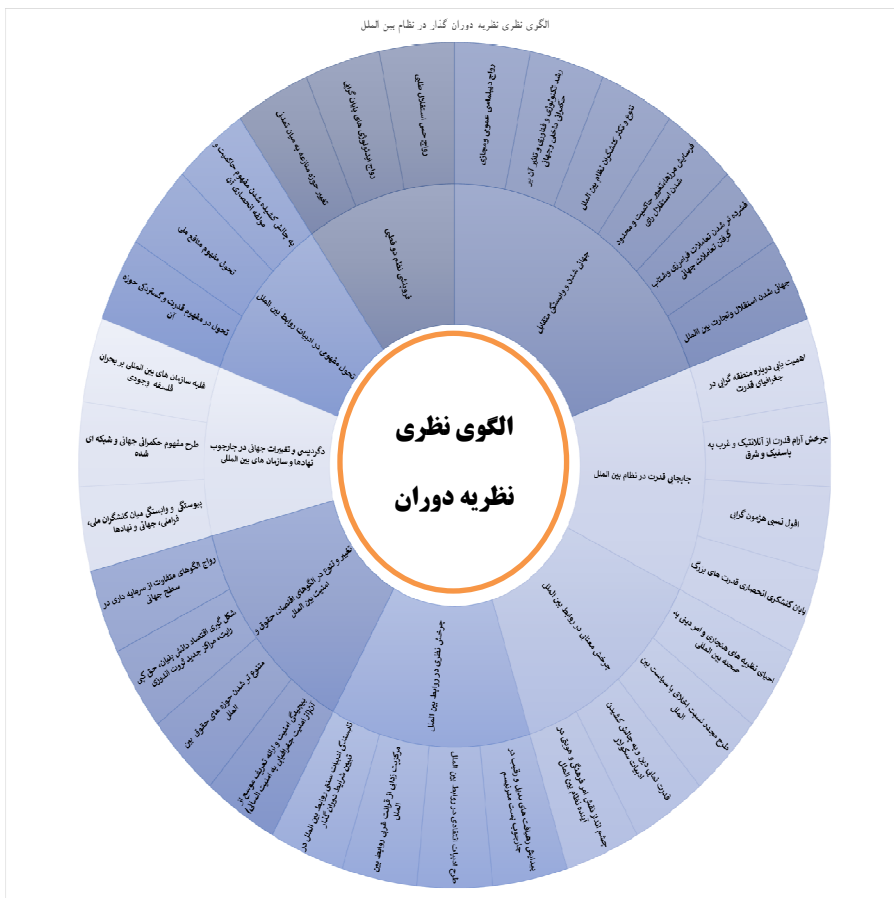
الگوی نظری نظریه دوران گذار در نظام بین الملل

الگوی نظری

نظریه دوران

جابجایی قدرت در نظام بین الملل

اهمیت یابی دوباره منطقه گرایی در جغرافیای قدرت

چرخش آرام قدرت از آتلانتیک و غرب به پاسیفیک و شرق

افول نسبی هژمون گرایی

پایان کنشگری انحصاری قدرت های بزرگ

احیای نظریه های هنجاری و امر دینی به صحنه بین المللی

طرح مجدد نسبیت اخلاقی با سیاست بین الملل

چرخش معنایی در روابط بین الملل

قدرت یابی دین و نقش یابی کنشگران ادیان منطقه ای

جمع شدن تدریجی عناصر فرهنگی و هویتی در اولویت نظام بین الملل

پیدایش رهیافت های نقادانه و رقیب در چارچوب فهم بین المللی

چرخش نظری در روابط بین الملل

طرح موضوعات قرائت نوپدید نظریه بین الملل

مرجعیت زدایی از قرائت غربی روابط بین الملل

گسستگی نسبی سیاست های جهانی از تعاریف متداول کلاسیک گذار

تغییر و تنوع در الگوهای اقتصادی حقوقی و امنیت بین الملل

پیچیدگی امنیت و ارائه تعریف جدید از مؤلفه های امنیتی و تهدیدات

متنوع تر شدن حوزه های حقوق بین الملل

شکل گیری اقتصاد دانش بنیان، حق کپی رایت، مراکز جدید ثروت آفرین

رواج الگوهای متفاوت از سرمایه داری در سطح جهانی

دگردیسی و تغییرات جهانی در چارچوب نهادها و سازمان های بین الملل

پیوستگی و وابستگی میان کنشگران ملی، فراملی، جهانی و نهادها

طرح مفهوم حکمرانی جهانی و شبکه ای شده

غلبه سازمان های بین المللی بر بحران فلسفه وجودی

تحول مفهومی در ادبیات روابط بین الملل

تحول در مفهوم قدرت و گسترش حوزه آن

تحول مفهوم منافع ملی

به چالش کشیده شدن مفهوم حاکمیت و مولفه انحصاری آن

دوپایگی نظام دو قطبی

تقویت حوزه مداخله بین المللی

رواج جنگ های نیابتی گسترده

بازگشت مجدد سیاست نظامی

جهانی شدن و وابستگی متقابل

رواج دیپلماسی عمومی و دیجیتال

رشد تکنولوژی ارتباطات و اطلاعات، تاثیر آن بر حکمرانی داخلی و جهانی

تنوع و تکثر کنشگران نظام بین الملل

فرسایش مرزهای حاکمیت و محدود شدن استقلال آن

فشرده تر شدن تعاملات فرامرزی و تأثیرپذیری از تعاملات جهانی

جهانی شدن استقلال و تجارت بین الملل